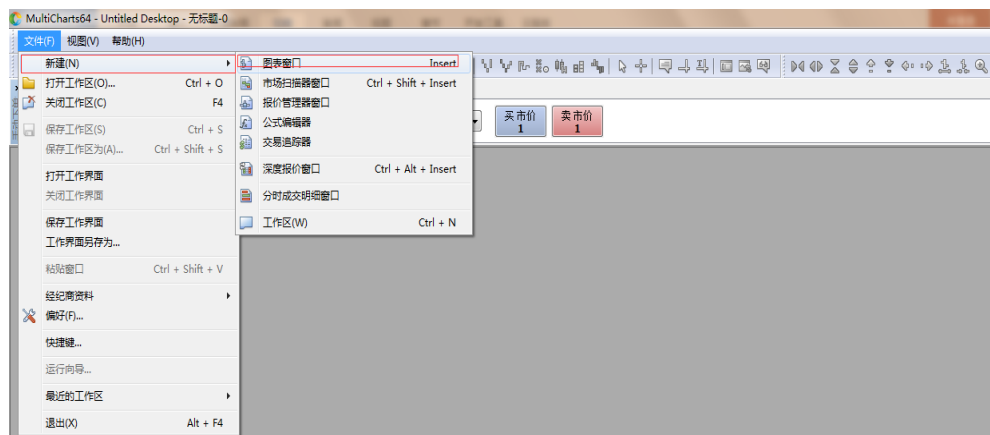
MultiCharts64 - Untitled Desktop - 无标题-0

文件(F) 视图(V) 帮助(H)

新建(N)
打开工作区(O)... Ctrl + O
关闭工作区(C) F4
保存工作区(S) Ctrl + S
保存工作区为(A)... Ctrl + Shift + S
打开工作界面
关闭工作界面
保存工作界面
工作界面另存为...
粘贴窗口 Ctrl + Shift + V
经纪商资料
偏好(F)...
快捷键...
运行向导...
最近的工作区
退出(X) Alt + F4

图表窗口 Insert
市场扫描器窗口 Ctrl + Shift + Insert
报价管理器窗口
公式编辑器
交易追踪器
深度报价窗口 Ctrl + Alt + Insert
分时成交明细窗口
工作区(W) Ctrl + N

买市价
1
卖市价
1